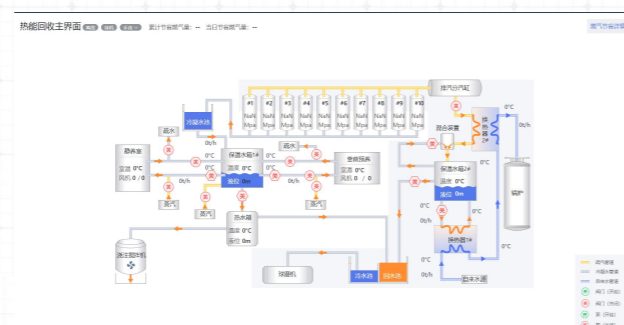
热能回收主界面

累计节省燃气量: -- 当日节省燃气量: --

燃气总量详情

排汽分汽缸

#1 NaN Mpa
#2 NaN Mpa
#3 NaN Mpa
#4 NaN Mpa
#5 NaN Mpa
#6 NaN Mpa
#7 NaN Mpa
#8 NaN Mpa
#9 NaN Mpa
#10 NaN Mpa

冷凝水池

蒸水

0t/h

烫床架

温度 0°C
风机 0 / 0

0°C

保温水箱1#
温度 0°C
液位 0m

0°C

蒸水

0t/h

套碗预蒸
温度 0°C
风机 0 / 0

蒸汽

蒸汽

蒸汽

热水箱
温度 0°C
液位 0m

0°C

0t/h

换热器2#

混合装置

0°C

0t/h

保温水箱2#
温度 0°C
液位 0m

0°C

锅炉

换热器1#

0°C

0°C

0°C

0t/h

0t/h

自来水管

洗碗机

冷水池

热水池

蒸汽回收机

0t/h